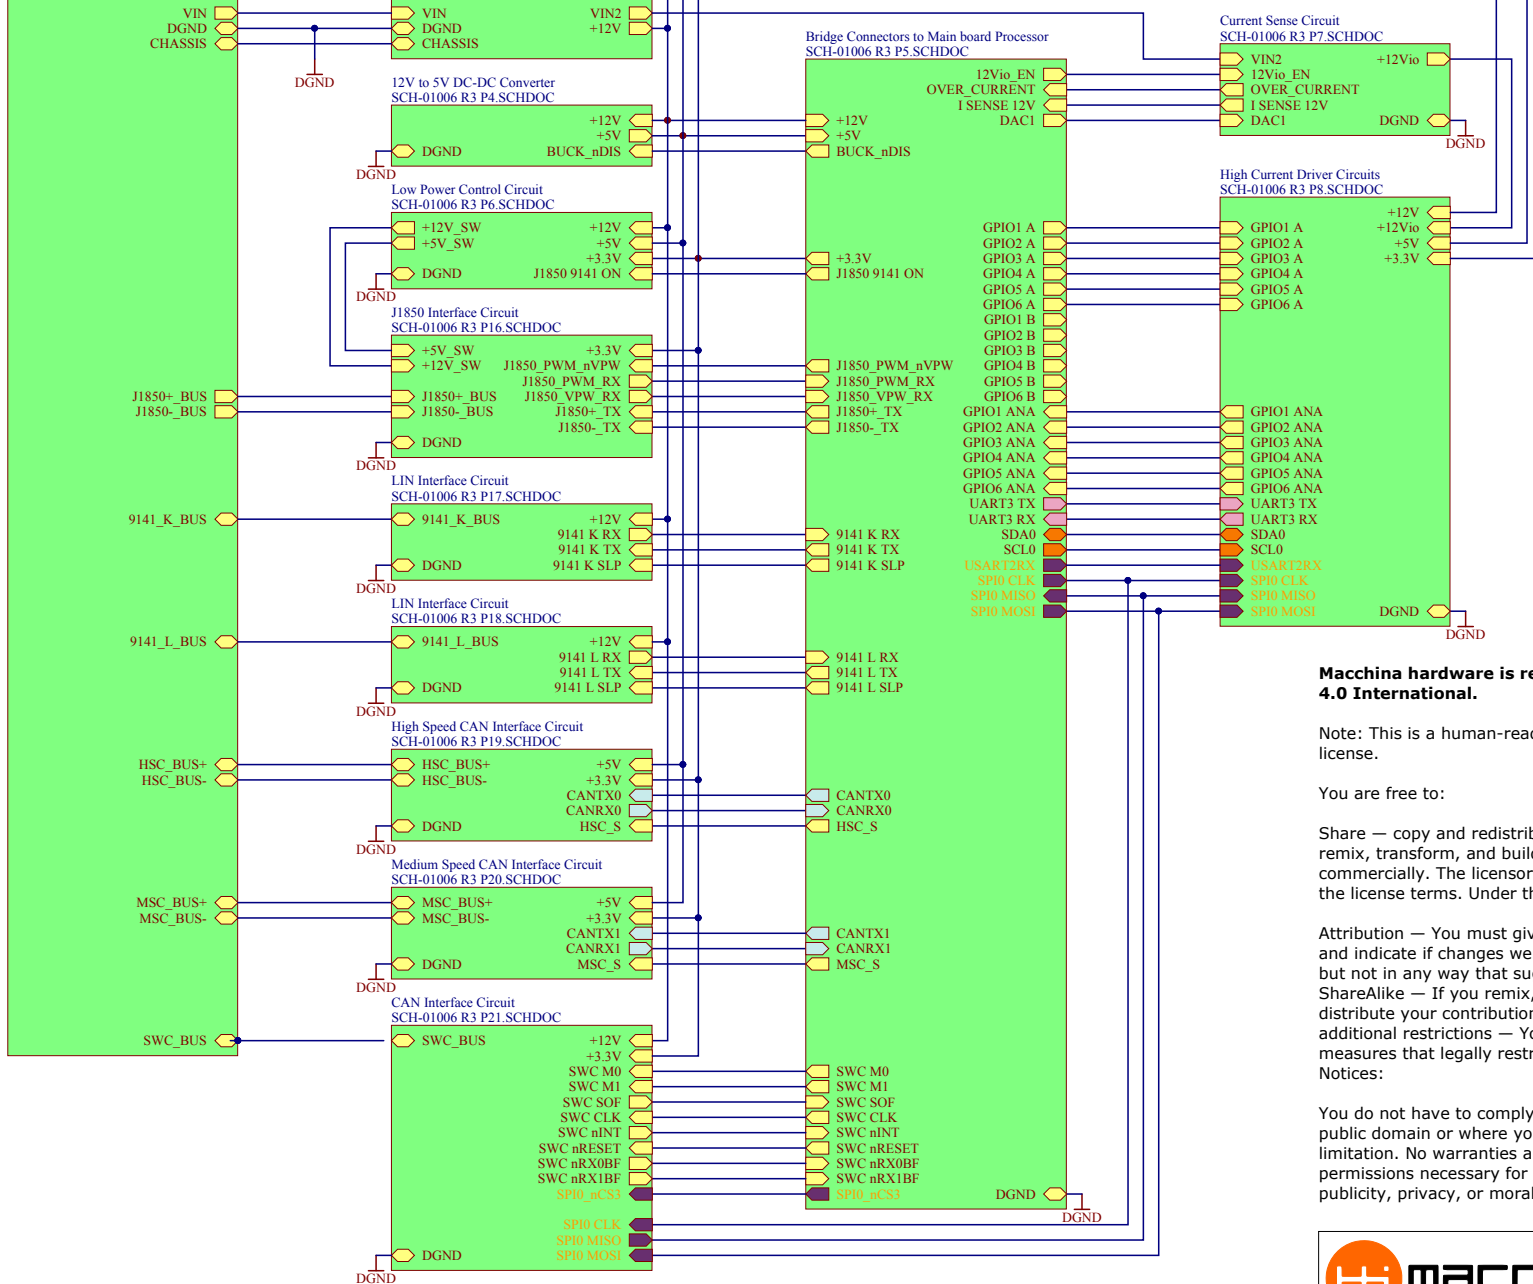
VIN
DGND
CHASSIS

DGND

VIN
DGND
CHASSIS
VIN2
+12V

12V to 5V DC-DC Converter
SCH-01006 R3 P4.SCHDOC
+12V
+5V
DGND
BUCK_nDIS
DGND

Low Power Control Circuit
SCH-01006 R3 P6.SCHDOC
+12V_SW
+5V_SW
+12V
+5V
+3.3V
DGND
J1850 9141 ON
DGND

J1850 Interface Circuit
SCH-01006 R3 P16.SCHDOC
+5V_SW
+12V_SW
+3.3V
J1850_PWM_nVPW
J1850_PWM_RX
J1850_VPW_RX
J1850+_TX
J1850-_TX
J1850+_BUS
J1850-_BUS
J1850+_BUS
J1850-_BUS
DGND
DGND

LIN Interface Circuit
SCH-01006 R3 P17.SCHDOC
9141_K_BUS
9141_K_BUS
+12V
9141 K RX
9141 K TX
9141 K SLP
DGND
DGND

LIN Interface Circuit
SCH-01006 R3 P18.SCHDOC
9141_L_BUS
9141_L_BUS
+12V
9141 L RX
9141 L TX
9141 L SLP
DGND
DGND

High Speed CAN Interface Circuit
SCH-01006 R3 P19.SCHDOC
HSC_BUS+
HSC_BUS-
HSC_BUS+
HSC_BUS-
+5V
+3.3V
CANTX0
CANRX0
HSC_S
DGND
DGND

Medium Speed CAN Interface Circuit
SCH-01006 R3 P20.SCHDOC
MSC_BUS+
MSC_BUS-
MSC_BUS+
MSC_BUS-
+5V
+3.3V
CANTX1
CANRX1
MSC_S
DGND
DGND

CAN Interface Circuit
SCH-01006 R3 P21.SCHDOC
SWC_BUS
SWC_BUS
+12V
+3.3V
SWC M0
SWC M1
SWC SOF
SWC CLK
SWC nINT
SWC nRESET
SWC nRX0BF
SWC nRX1BF
SPI0_nCS3
SPI0 CLK
SPI0 MISO
SPI0 MOSI
DGND
DGND

Bridge Connectors to Main board Processor
SCH-01006 R3 P5.SCHDOC
12Vio_EN
OVER_CURRENT
I SENSE 12V
DAC1
+12V
+5V
BUCK_nDIS
+3.3V
J1850 9141 ON
GPIO1 A
GPIO2 A
GPIO3 A
GPIO4 A
GPIO5 A
GPIO6 A
GPIO1 B
GPIO2 B
GPIO3 B
GPIO4 B
GPIO5 B
GPIO6 B
J1850_PWM_nVPW
J1850_PWM_RX
J1850_VPW_RX
J1850+_TX
J1850-_TX
GPIO1 ANA
GPIO2 ANA
GPIO3 ANA
GPIO4 ANA
GPIO5 ANA
GPIO6 ANA
UART3 TX
UART3 RX
SDA0
SCL0
USART2RX
SPI0 CLK
SPI0 MISO
SPI0 MOSI
9141 K RX
9141 K TX
9141 K SLP
9141 L RX
9141 L TX
9141 L SLP
CANTX0
CANRX0
HSC_S
CANTX1
CANRX1
MSC_S
SWC M0
SWC M1
SWC SOF
SWC CLK
SWC nINT
SWC nRESET
SWC nRX0BF
SWC nRX1BF
SPI0_nCS3
DGND
DGND

Current Sense Circuit
SCH-01006 R3 P7.SCHDOC
VIN2
12Vio_EN
OVER_CURRENT
I SENSE 12V
DAC1
+12Vio
DGND
DGND

High Current Driver Circuits
SCH-01006 R3 P8.SCHDOC
+12V
+12Vio
+5V
+3.3V
GPIO1 A
GPIO2 A
GPIO3 A
GPIO4 A
GPIO5 A
GPIO6 A
GPIO1 ANA
GPIO2 ANA
GPIO3 ANA
GPIO4 ANA
GPIO5 ANA
GPIO6 ANA
UART3 TX
UART3 RX
SDA0
SCL0
USART2RX
SPI0 CLK
SPI0 MISO
SPI0 MOSI
DGND
DGND

Macchina hardware is re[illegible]
4.0 International.

Note: This is a human-read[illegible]
license.

You are free to:

Share — copy and redistrib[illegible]
remix, transform, and buil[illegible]
commercially. The licensor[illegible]
the license terms. Under th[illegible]

Attribution — You must giv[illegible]
and indicate if changes we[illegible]
but not in any way that su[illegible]
ShareAlike — If you remix,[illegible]
distribute your contributio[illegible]
additional restrictions — Yo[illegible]
measures that legally restr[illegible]
Notices:

You do not have to comply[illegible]
public domain or where yo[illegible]
limitation. No warranties a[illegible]
permissions necessary for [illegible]
publicity, privacy, or moral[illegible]

macc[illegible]